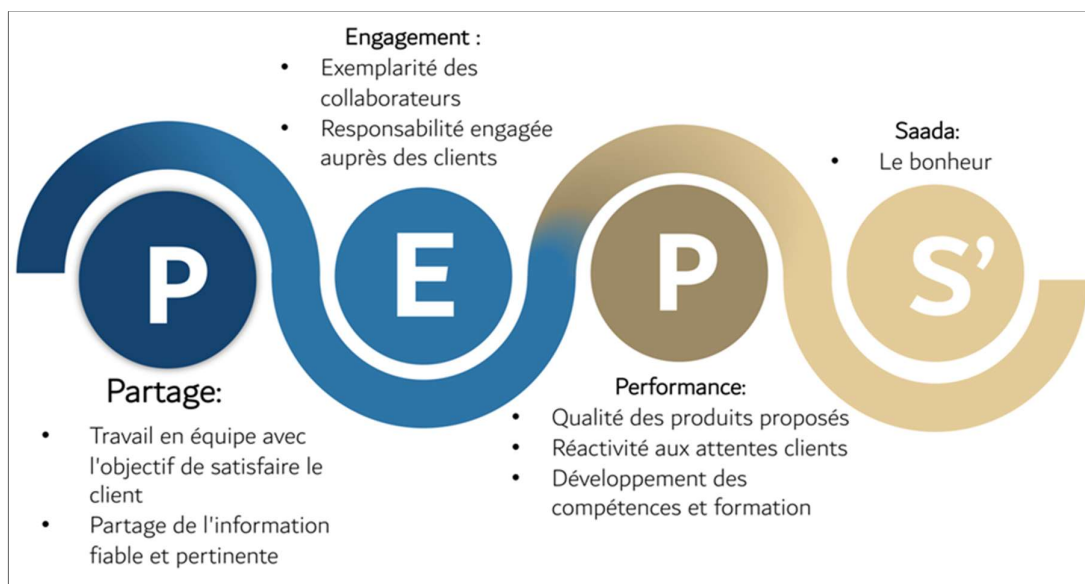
Engagement :
- Exemplarité des collaborateurs
- Responsabilité engagée auprès des clients

Saada:
- Le bonheur

P E P S'

Partage:
- Travail en équipe avec l'objectif de satisfaire le client
- Partage de l'information fiable et pertinente

Performance:
- Qualité des produits proposés
- Réactivité aux attentes clients
- Développement des compétences et formation